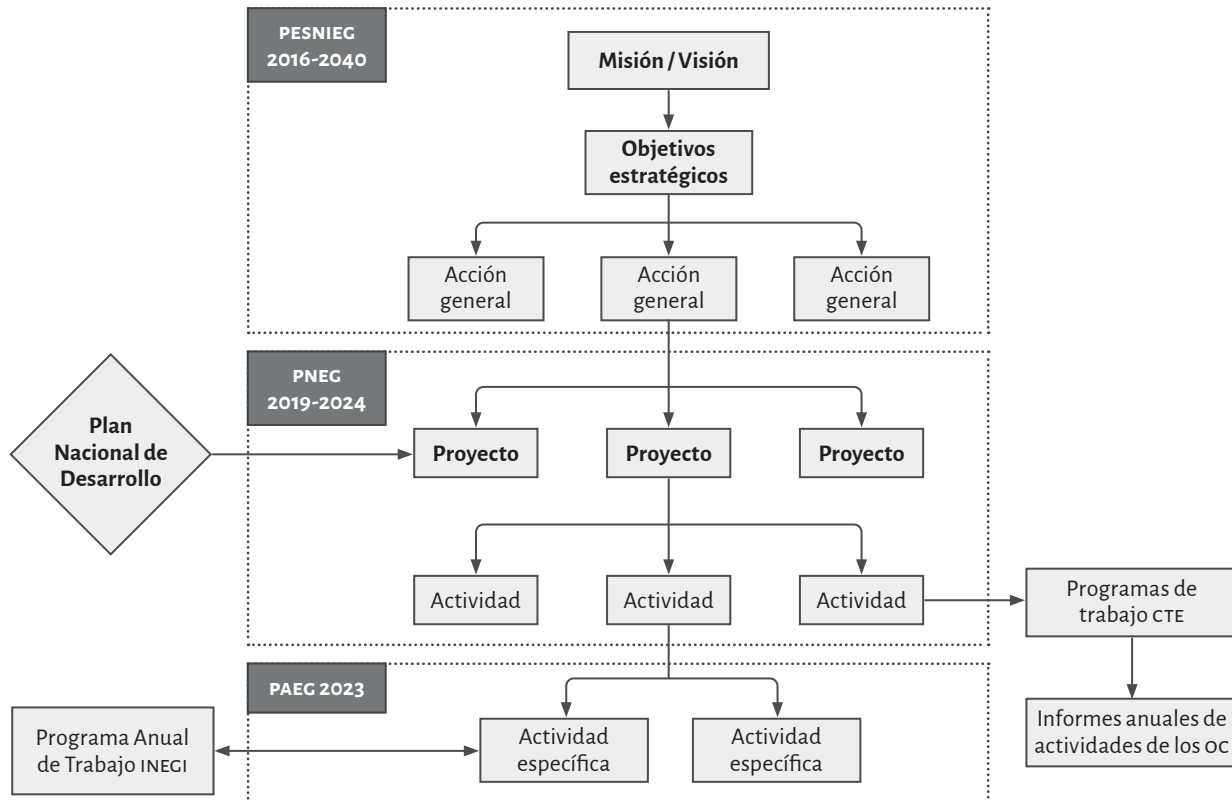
PESNIEG 2016-2040

Misión / Visión

Objetivos estratégicos

Acción general

Acción general

Acción general

PNEG 2019-2024

Plan Nacional de Desarrollo

Proyecto

Proyecto

Proyecto

Actividad

Actividad

Actividad

Programas de trabajo CTE

Informes anuales de actividades de los OC

PAEG 2023

Programa Anual de Trabajo INEGI

Actividad específica

Actividad específica